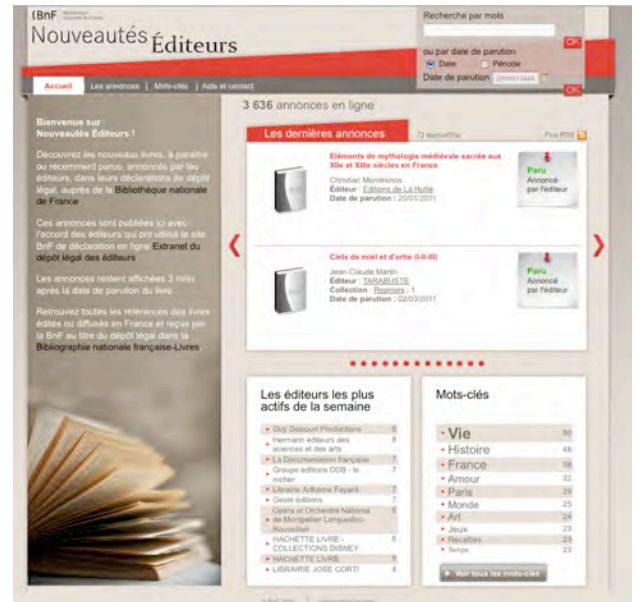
BnF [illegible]

Nouveautés Éditeurs

Recherche par mots

OK

ou par date de parution

Date Période

Date de parution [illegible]

OK

Accueil | Les annonces | Mots-clés | Aide et contact

3 636 annonces en ligne

Bienvenue sur Nouveautés Éditeurs !

Découvrez les nouveaux livres, à paraître ou récemment parus, annoncés par les éditeurs, dans leurs déclarations de dépôt légal, auprès de la Bibliothèque nationale de France

Ces annonces sont publiées ici avec l'accord des éditeurs qui ont utilisé le site BnF de déclaration en ligne Extranet du dépôt légal des éditeurs

Les annonces restent affichées 3 mois après la date de parution du livre.

Retrouvez toutes les références des livres édités ou diffusés en France et reçus par la BnF au titre du dépôt légal dans la Bibliographie nationale française-Livres

Les dernières annonces

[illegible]

Flux RSS

Eléments de mythologie médiévale sacrée aux XIIe et XIIIe siècles en France

Christian Montésinos

Editeur : Editions de La Hutte

Date de parution : 20/01/2011

Paru

Annoncé par l'éditeur

Ciels de miel et d'ortie (I-II-III)

Jean-Claude Martin

Editeur : TARABUSTE

Collection : Reprises ; 1

Date de parution : 02/03/2011

Paru

Annoncé par l'éditeur

Les éditeurs les plus actifs de la semaine

| | |
|---|---|
| Guy Delcourt Productions | 8 |
| Hermann éditeurs des sciences et des arts | 8 |
| La Documentation française | 7 |
| Groupe éditions DDB - le rocher | 7 |
| Librairie Arthème Fayard | 7 |
| Geste éditions | 7 |
| Opéra et Orchestre National de Montpellier Languedoc-Roussillon | 6 |
| HACHETTE LIVRE - COLLECTIONS DISNEY | 5 |
| HACHETTE LIVRE | 5 |
| LIBRAIRIE JOSE CORTI | 4 |

Mots-clés

| | |
|---|---|
| Vie | 90 |
| Histoire | 48 |
| France | 38 |
| Amour | 32 |
| Paris | 29 |
| Monde | 25 |
| Art | 24 |
| Jeux | 23 |
| Recettes | 23 |
| Temps | 23 |

Voir tous les mots-clés